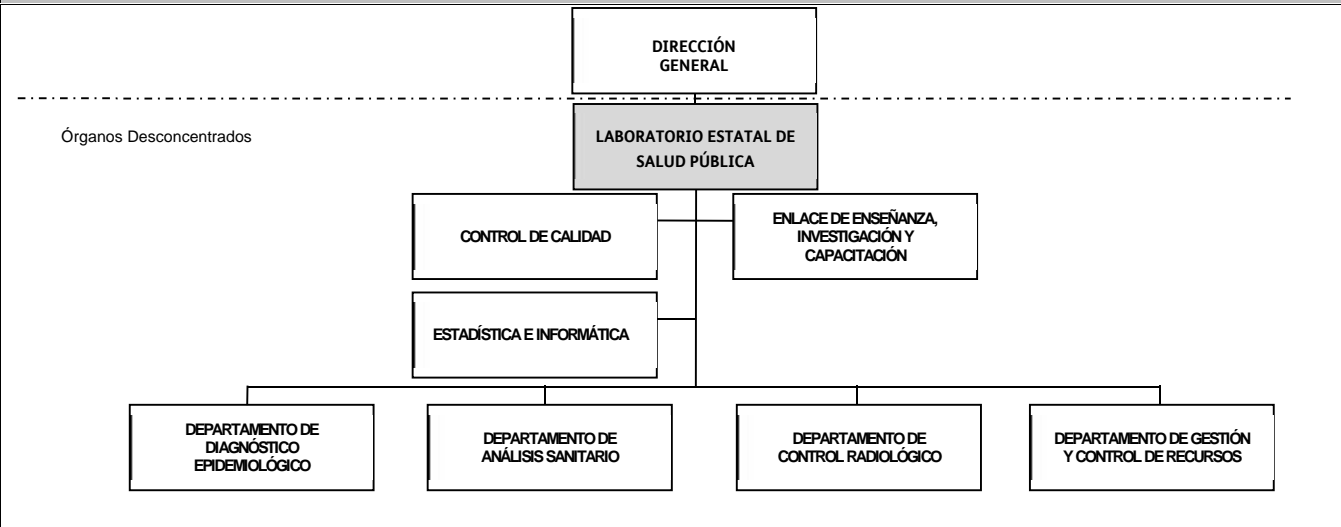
DIRECCIÓN GENERAL

Órganos Desconcentrados

LABORATORIO ESTATAL DE SALUD PÚBLICA

CONTROL DE CALIDAD

ENLACE DE ENSEÑANZA, INVESTIGACIÓN Y CAPACITACIÓN

ESTADÍSTICA E INFORMÁTICA

DEPARTAMENTO DE DIAGNÓSTICO EPIDEMIOLÓGICO

DEPARTAMENTO DE ANÁLISIS SANITARIO

DEPARTAMENTO DE CONTROL RADIOLÓGICO

DEPARTAMENTO DE GESTIÓN Y CONTROL DE RECURSOS